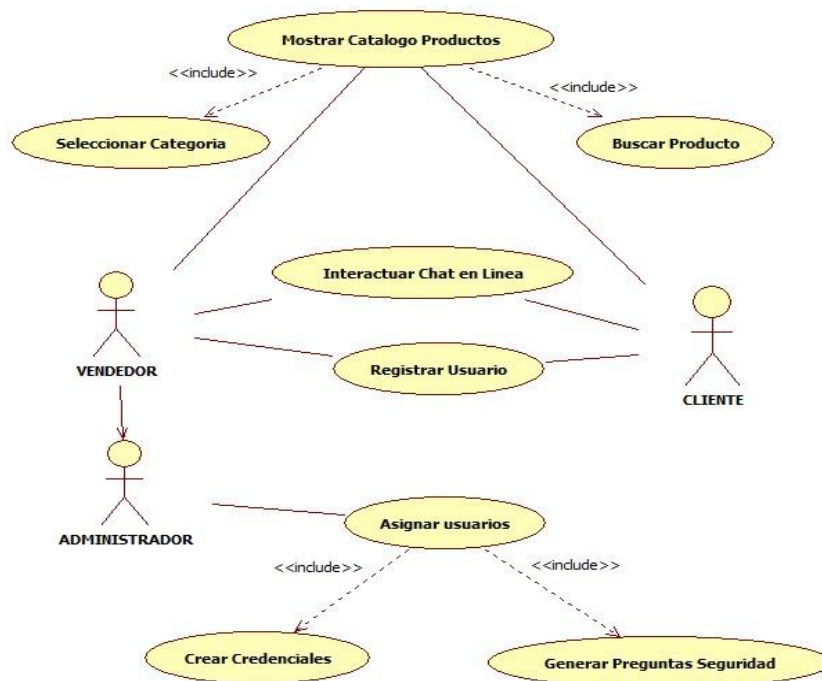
Mostrar Catalogo Productos

<<include>>

<<include>>

Seleccionar Categoria

Buscar Producto

Interactuar Chat en Linea

VENDEDOR

Registrar Usuario

CLIENTE

ADMINISTRADOR

Asignar usuarios

<<include>>

<<include>>

Crear Credenciales

Generar Preguntas Seguridad